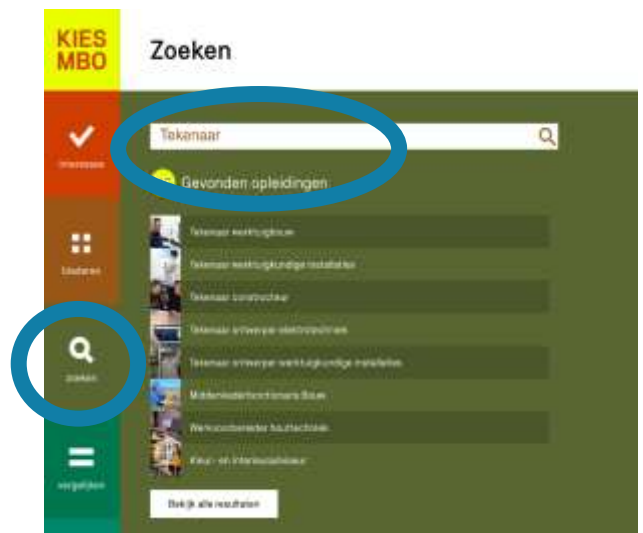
KIES MBO

Zoeken

Interesses

Sectoren

Zoeken

vergelijken

Tekenaar

Gevonden opleidingen

Tekenaar werktuigbouw

Tekenaar werktuigkundige installaties

Tekenaar constructeur

Tekenaar ontwerper elektrotechniek

Tekenaar ontwerper werktuigkundige installaties

Middenkaderfunctionaris Bouw

Werkvoorbereider houttechniek

Kleur- en interieuradviseur

Bekijk alle resultaten